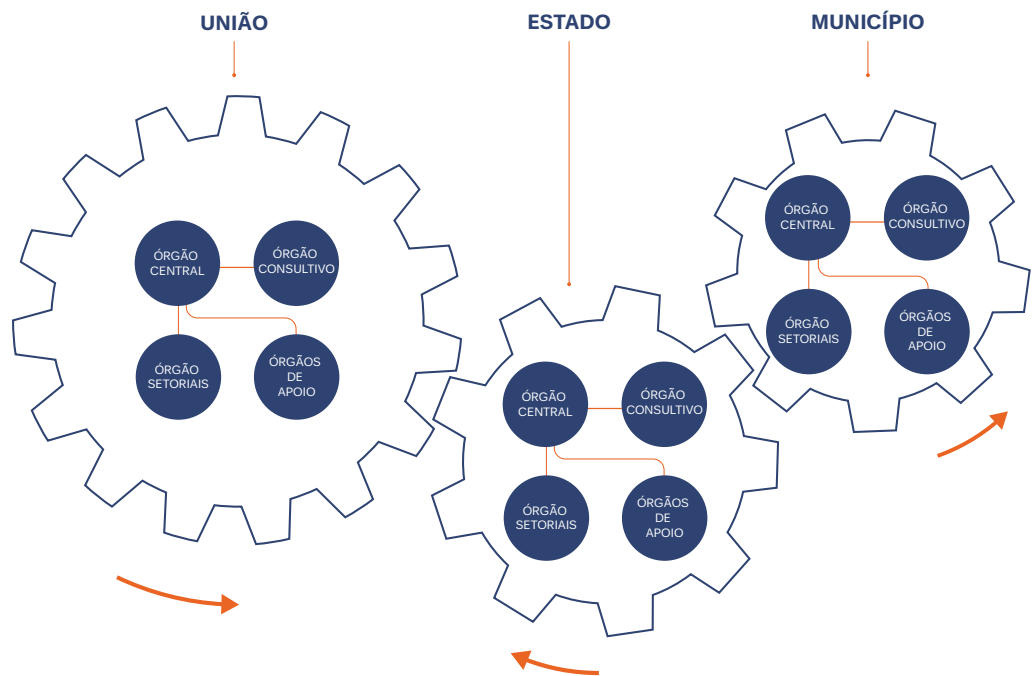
UNIÃO

ESTADO

MUNICÍPIO

ÓRGÃO CENTRAL

ÓRGÃO CONSULTIVO

ÓRGÃO SETORIAIS

ÓRGÃOS DE APOIO

ÓRGÃO CENTRAL

ÓRGÃO CONSULTIVO

ÓRGÃO SETORIAIS

ÓRGÃOS DE APOIO

ÓRGÃO CENTRAL

ÓRGÃO CONSULTIVO

ÓRGÃO SETORIAIS

ÓRGÃOS DE APOIO